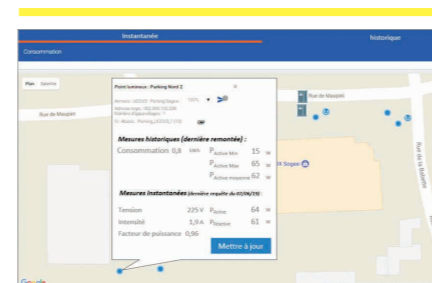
Instantanée
historique
Consommation

Plan Satellite
Rue de Maupas
Rue de Maupas
Rue de la Rabette
K Sogeo

Point lumineux : Parking Nord 2
×
Armoire : LICEUS · Parking Sogeo
Adresse logo : 182.168.100.204
Nombre d'appareillages : 1
Ex. Modèle : Parking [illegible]
100%
OFF

Mesures historiques [dernière remontée] :
Consommation 0,8 kWh
$P_{Active\ Min}$ 15 w
$P_{Active\ Max}$ 65 w
$P_{Active\ moyenne}$ 62 w

Mesures Instantanées (dernière requête du 07/06/19)
Tension 225 V $P_{Active}$ 64 w
Intensité 1,9 A $P_{Réactive}$ 61 w
Facteur de puissance 0,96
Mettre à jour

Google